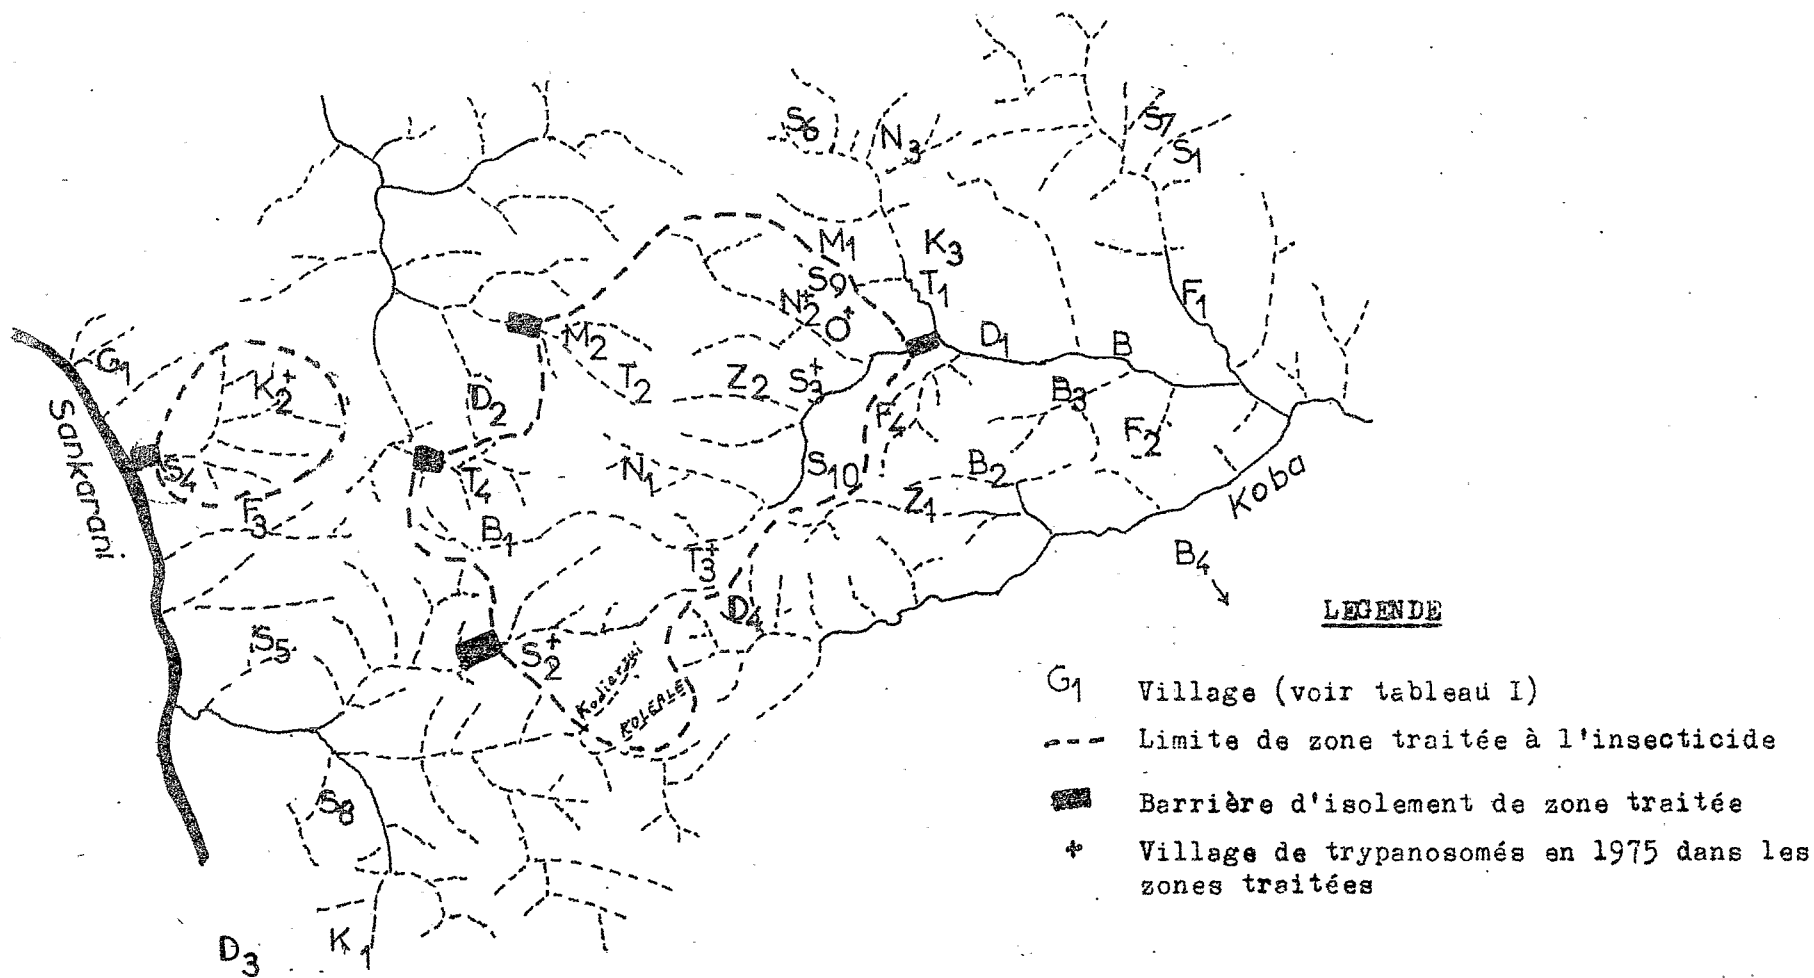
$S_6$ $N_3$ $S_7$ $S_1$

$M_1$ $K_3$ $S_9$ $T_1$ $F_1$

$N_2^+$ $O^+$ $D_1$ $B$

$G_1$ $M_2$ $T_2$ $Z_2$ $S_3^+$ $B_3$

$K_2^+$ $D_2$ $F_4$ $F_2$

Sankarani $S_4$ $T_4$ $N_1$ $S_{10}$ $B_2$

$F_3$ $B_1$ $Z_1$ Koba

$T_3^+$ $B_4$

$D_4$

$S_5$ $S_2^+$ Kodiaryi Kolenle

$S_8$

$D_3$ $K_1$

LEGENDE

$G_1$ Village (voir tableau I)

Limite de zone traitée à l'insecticide

Barrière d'isolement de zone traitée

+ Village de trypanosomés en 1975 dans les zones traitées